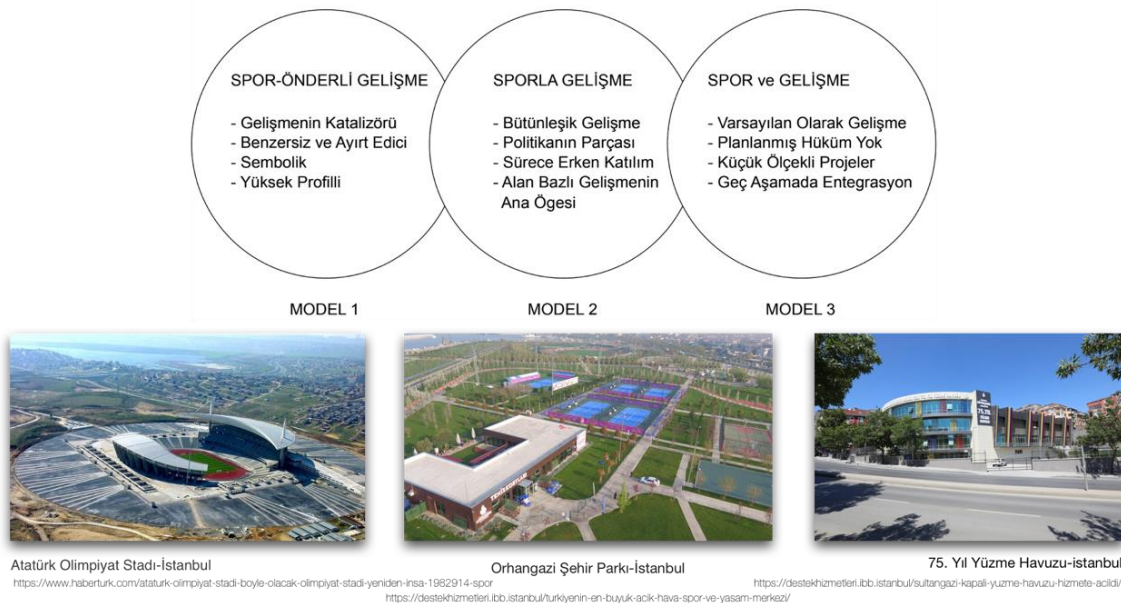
SPOR-ÖNDERLİ GELİŞME

- Gelişmenin Katalizörü
- Benzersiz ve Ayırt Edici
- Sembolik
- Yüksek Profilli

SPORLA GELİŞME

- Bütünleşik Gelişme
- Politikanın Parçası
- Sürece Erken Katılım
- Alan Bazlı Gelişmenin Ana Ögesi

SPOR ve GELİŞME

- Varsayılan Olarak Gelişme
- Planlanmış Hüküm Yok
- Küçük Ölçekli Projeler
- Geç Aşamada Entegrasyon

MODEL 1

MODEL 2

MODEL 3

Atatürk Olimpiyat Stadı-İstanbul
https://www.haberturk.com/ataturk-olimpiyat-stadi-boyle-olacak-olimpiyat-stadi-yeniden-insa-1982914-spor

Orhangazi Şehir Parkı-İstanbul
https://destekhizmetleri.ibb.istanbul/turkiyenin-en-buyuk-acik-hava-spor-ve-yasam-merkezi/

75. Yıl Yüzme Havuzu-istanbul
https://destekhizmetleri.ibb.istanbul/sultangazi-kapali-yuzme-havuzu-hizmete-acildi/